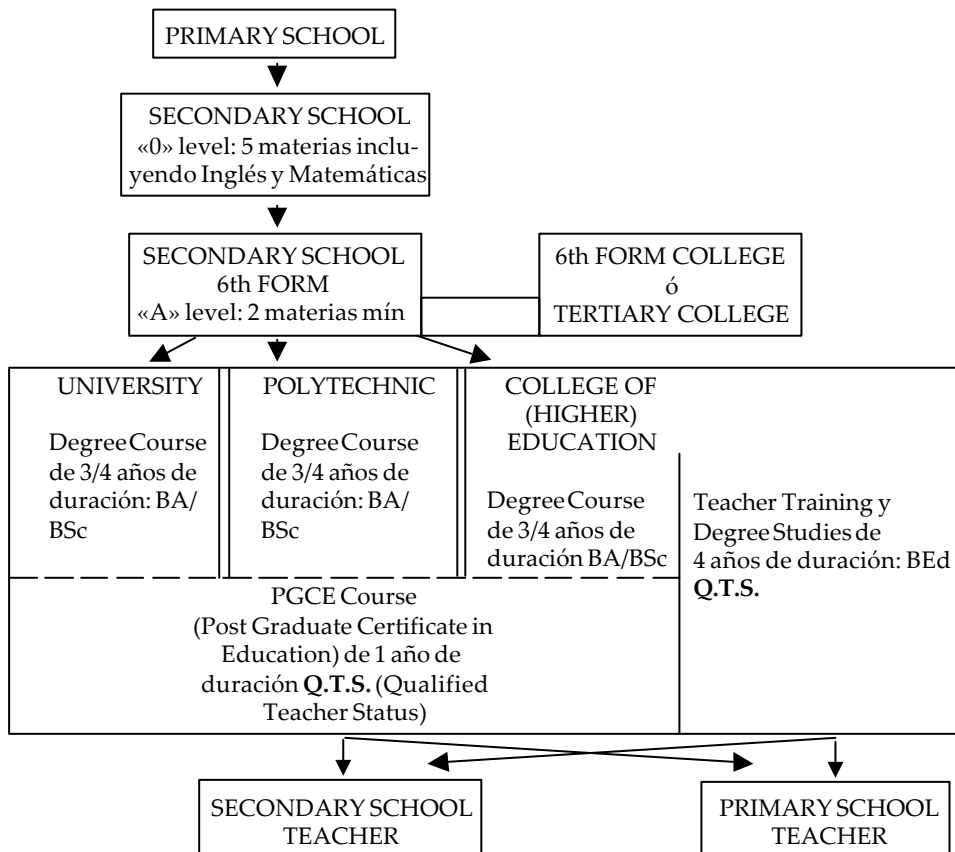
PRIMARY SCHOOL

SECONDARY SCHOOL
«0» level: 5 materias incluyendo Inglés y Matemáticas

SECONDARY SCHOOL
6th FORM
«A» level: 2 materias mín

6th FORM COLLEGE
ó
TERTIARY COLLEGE

UNIVERSITY

Degree Course de 3/4 años de duración: BA/ BSc

POLYTECHNIC

Degree Course de 3/4 años de duración: BA/ BSc

COLLEGE OF (HIGHER) EDUCATION

Degree Course de 3/4 años de duración BA/BSc

Teacher Training y Degree Studies de 4 años de duración: BEd **Q.T.S.**

PGCE Course (Post Graduate Certificate in Education) de 1 año de duración **Q.T.S.** (Qualified Teacher Status)

SECONDARY SCHOOL TEACHER

PRIMARY SCHOOL TEACHER